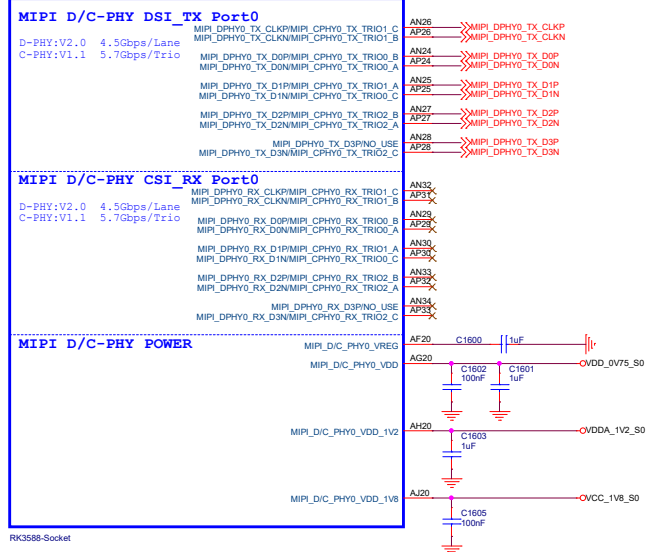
MIPI D/C-PHY DSI_TX Port0

D-PHY:V2.0 4.5Gbps/Lane
C-PHY:V1.1 5.7Gbps/Trio

MIPI_DPHY0_TX_CLKP/MIPI_CPHY0_TX_TRIO1_C AN26 MIPI_DPHY0_TX_CLKP
MIPI_DPHY0_TX_CLKN/MIPI_CPHY0_TX_TRIO1_B AP26 MIPI_DPHY0_TX_CLKN
MIPI_DPHY0_TX_D0P/MIPI_CPHY0_TX_TRIO0_B AN24 MIPI_DPHY0_TX_D0P
MIPI_DPHY0_TX_D0N/MIPI_CPHY0_TX_TRIO0_A AP24 MIPI_DPHY0_TX_D0N
MIPI_DPHY0_TX_D1P/MIPI_CPHY0_TX_TRIO1_A AN25 MIPI_DPHY0_TX_D1P
MIPI_DPHY0_TX_D1N/MIPI_CPHY0_TX_TRIO0_C AP25 MIPI_DPHY0_TX_D1N
MIPI_DPHY0_TX_D2P/MIPI_CPHY0_TX_TRIO2_B AN27 MIPI_DPHY0_TX_D2P
MIPI_DPHY0_TX_D2N/MIPI_CPHY0_TX_TRIO2_A AP27 MIPI_DPHY0_TX_D2N
MIPI_DPHY0_TX_D3P/NO_USE AN28 MIPI_DPHY0_TX_D3P
MIPI_DPHY0_TX_D3N/MIPI_CPHY0_TX_TRIO2_C AP28 MIPI_DPHY0_TX_D3N

MIPI D/C-PHY CSI_RX Port0

D-PHY:V2.0 4.5Gbps/Lane
C-PHY:V1.1 5.7Gbps/Trio

MIPI_DPHY0_RX_CLKP/MIPI_CPHY0_RX_TRIO1_C AN32
MIPI_DPHY0_RX_CLKN/MIPI_CPHY0_RX_TRIO1_B AP31
MIPI_DPHY0_RX_D0P/MIPI_CPHY0_RX_TRIO0_B AN29
MIPI_DPHY0_RX_D0N/MIPI_CPHY0_RX_TRIO0_A AP29
MIPI_DPHY0_RX_D1P/MIPI_CPHY0_RX_TRIO1_A AN30
MIPI_DPHY0_RX_D1N/MIPI_CPHY0_RX_TRIO0_C AP30
MIPI_DPHY0_RX_D2P/MIPI_CPHY0_RX_TRIO2_B AN33
MIPI_DPHY0_RX_D2N/MIPI_CPHY0_RX_TRIO2_A AP32
MIPI_DPHY0_RX_D3P/NO_USE AN34
MIPI_DPHY0_RX_D3N/MIPI_CPHY0_RX_TRIO2_C AP33

MIPI D/C-PHY POWER

MIPI_D/C_PHY0_VREG AF20 C1600 1uF
MIPI_D/C_PHY0_VDD AG20 C1602 100nF C1601 1uF VDD_0V75_S0
MIPI_D/C_PHY0_VDD_1V2 AH20 C1603 1uF VDDA_1V2_S0
MIPI_D/C_PHY0_VDD_1V8 AJ20 C1605 100nF VCC_1V8_S0

RK3588-Socket